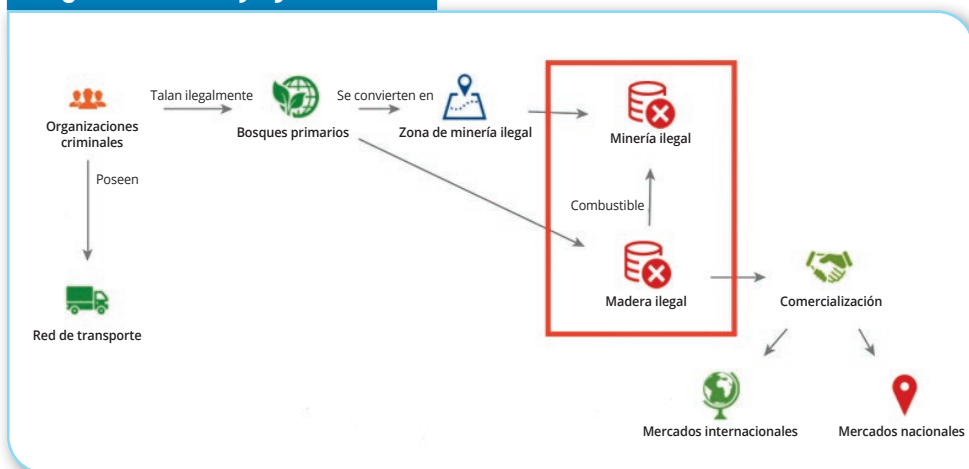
Organizaciones criminales

Talan ilegalmente

Bosques primarios

Se convierten en

Zona de minería ilegal

Minería ilegal

Combustible

Madera ilegal

Poseen

Red de transporte

Comercialización

Mercados internacionales

Mercados nacionales